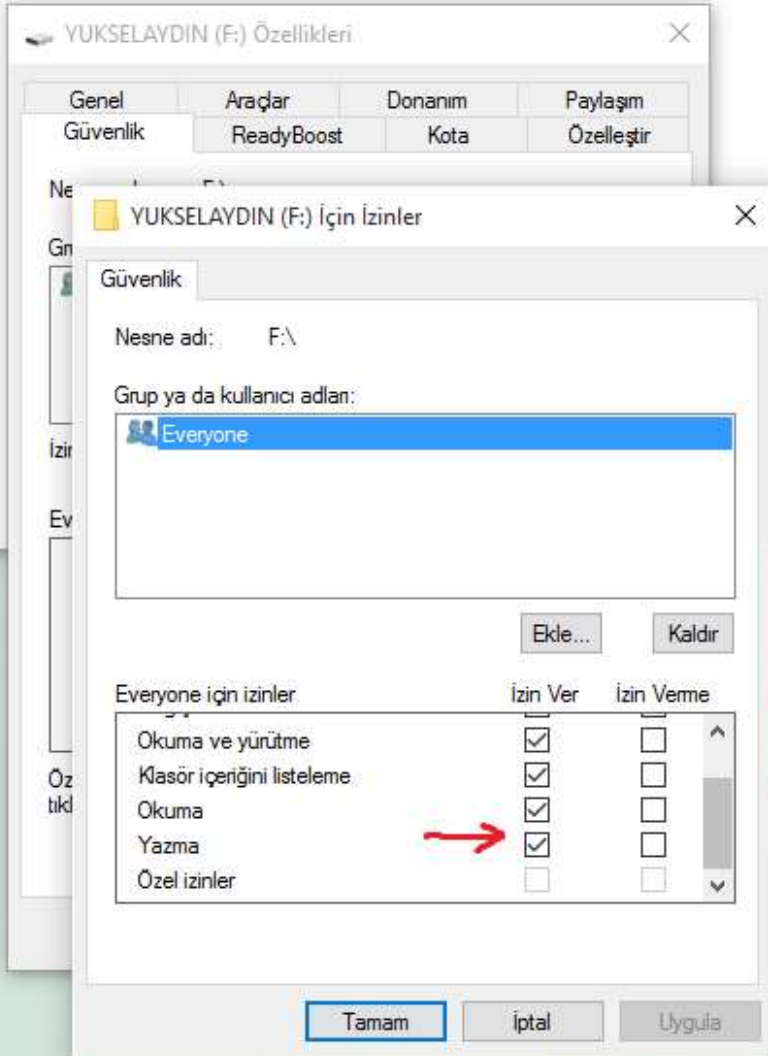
YUKSELAYDIN (F:) Özellikleri

Genel
Araçlar
Donanım
Paylaşım
Güvenlik
ReadyBoost
Kota
Özelleştir

Ne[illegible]
Gr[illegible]
İzi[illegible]
Ev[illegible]
Öz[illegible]
tıkl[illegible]

YUKSELAYDIN (F:) İçin İzinler

Güvenlik

Nesne adı: F:\

Grup ya da kullanıcı adları:

Everyone

Ekle...
Kaldır

Everyone için izinler
İzin Ver
İzin Verme

| | İzin Ver | İzin Verme |
|---|---|---|
| Okuma ve yürütme | ☑ | ☐ |
| Klasör içeriğini listeleme | ☑ | ☐ |
| Okuma | ☑ | ☐ |
| Yazma | ☑ | ☐ |
| Özel izinler | ☐ | ☐ |

Tamam
İptal
Uygula